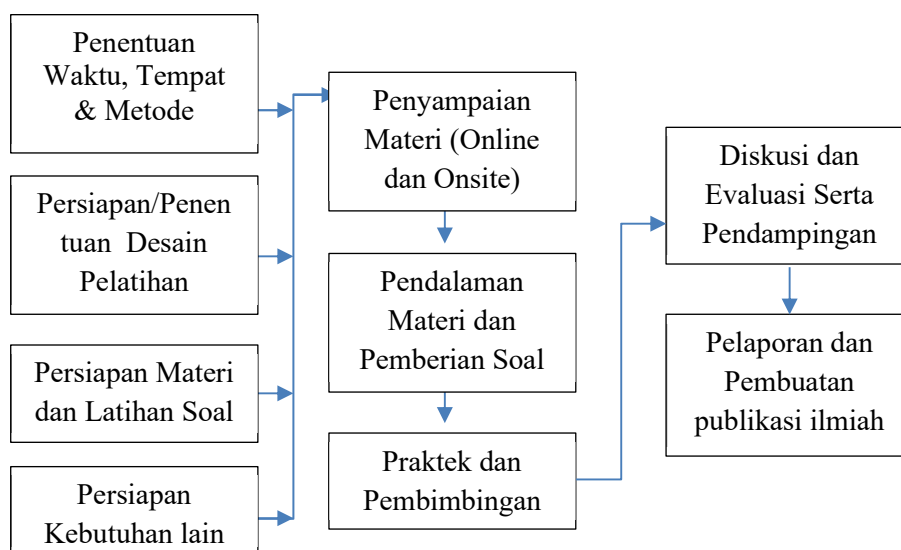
Penentuan Waktu, Tempat & Metode

Persiapan/Penentuan Desain Pelatihan

Persiapan Materi dan Latihan Soal

Persiapan Kebutuhan lain

Penyampaian Materi (Online dan Onsite)

Pendalaman Materi dan Pemberian Soal

Praktek dan Pembimbingan

Diskusi dan Evaluasi Serta Pendampingan

Pelaporan dan Pembuatan publikasi ilmiah